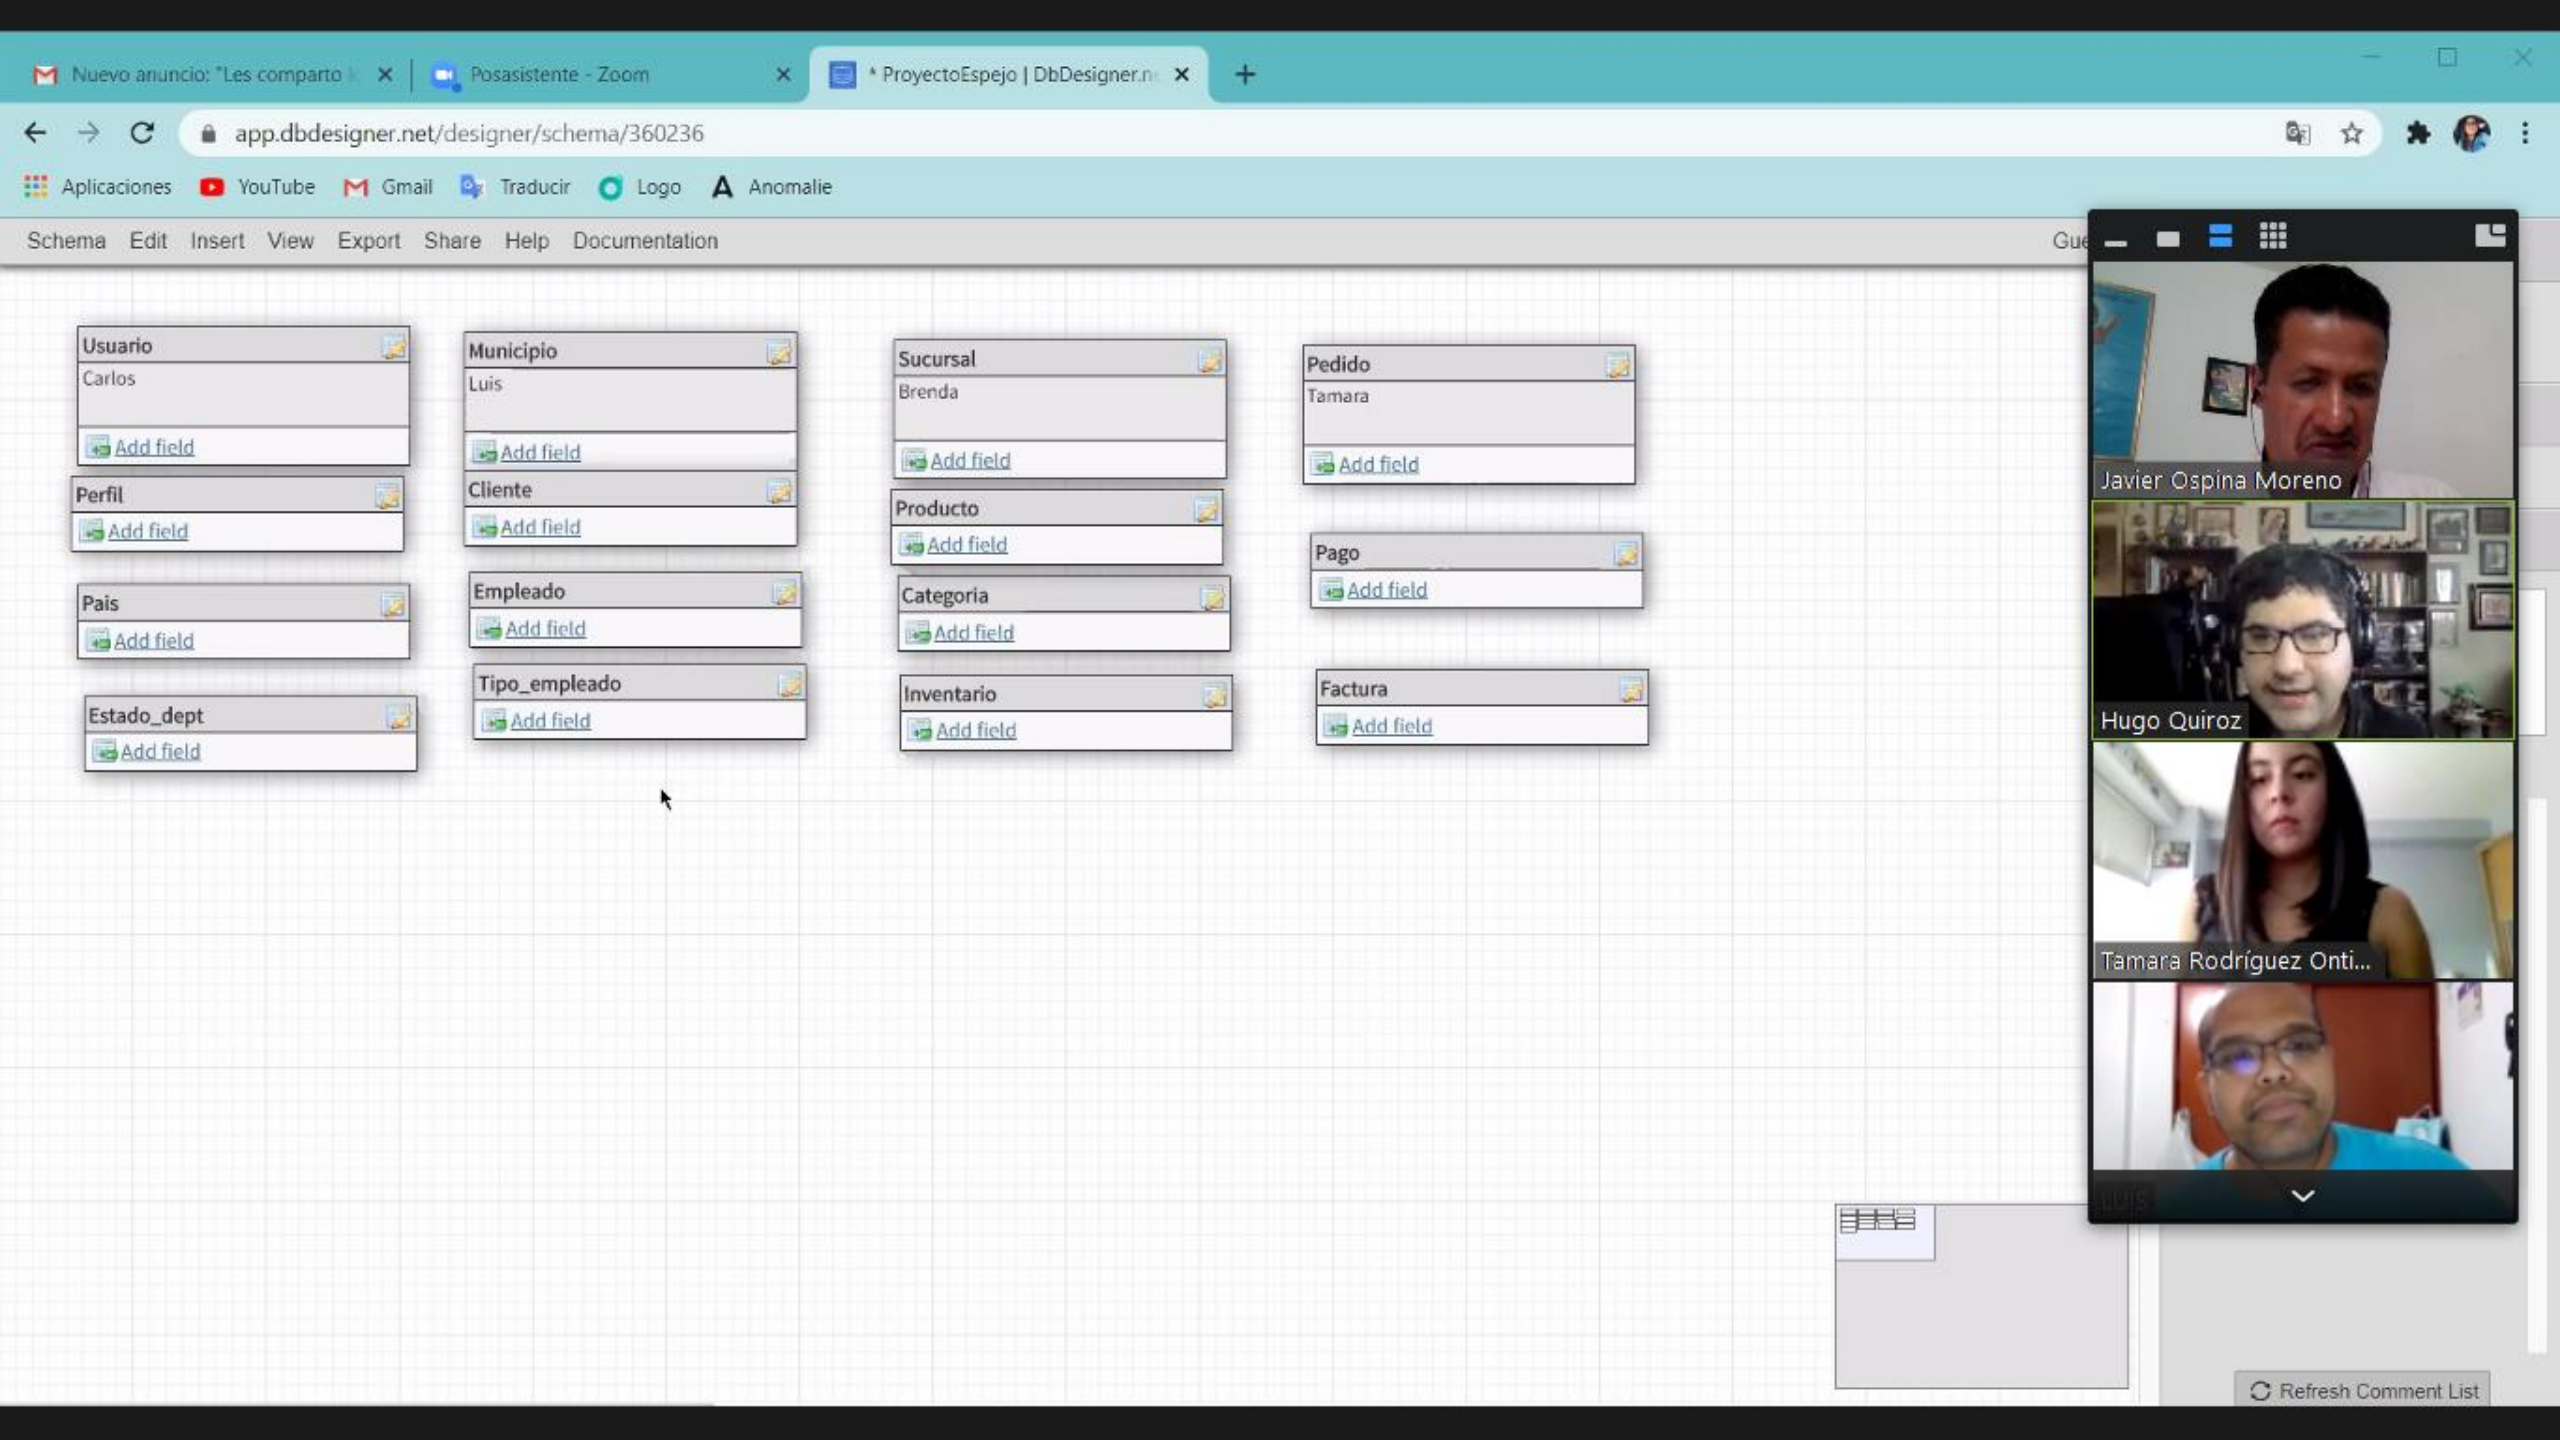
Nuevo anuncio: "Les comparto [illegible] ×
Posasistente - Zoom ×
* ProyectoEspejo | DbDesigner.n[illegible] ×
+

app.dbdesigner.net/designer/schema/360236

Aplicaciones  YouTube  Gmail  Traducir  Logo  Anomalie

Schema  Edit  Insert  View  Export  Share  Help  Documentation  Gue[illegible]

Usuario
Carlos
Add field

Perfil
Add field

Pais
Add field

Estado_dept
Add field

Municipio
Luis
Add field

Cliente
Add field

Empleado
Add field

Tipo_empleado
Add field

Sucursal
Brenda
Add field

Producto
Add field

Categoria
Add field

Inventario
Add field

Pedido
Tamara
Add field

Pago
Add field

Factura
Add field

Javier Ospina Moreno
Hugo Quiroz
Tamara Rodríguez Onti...

Refresh Comment List